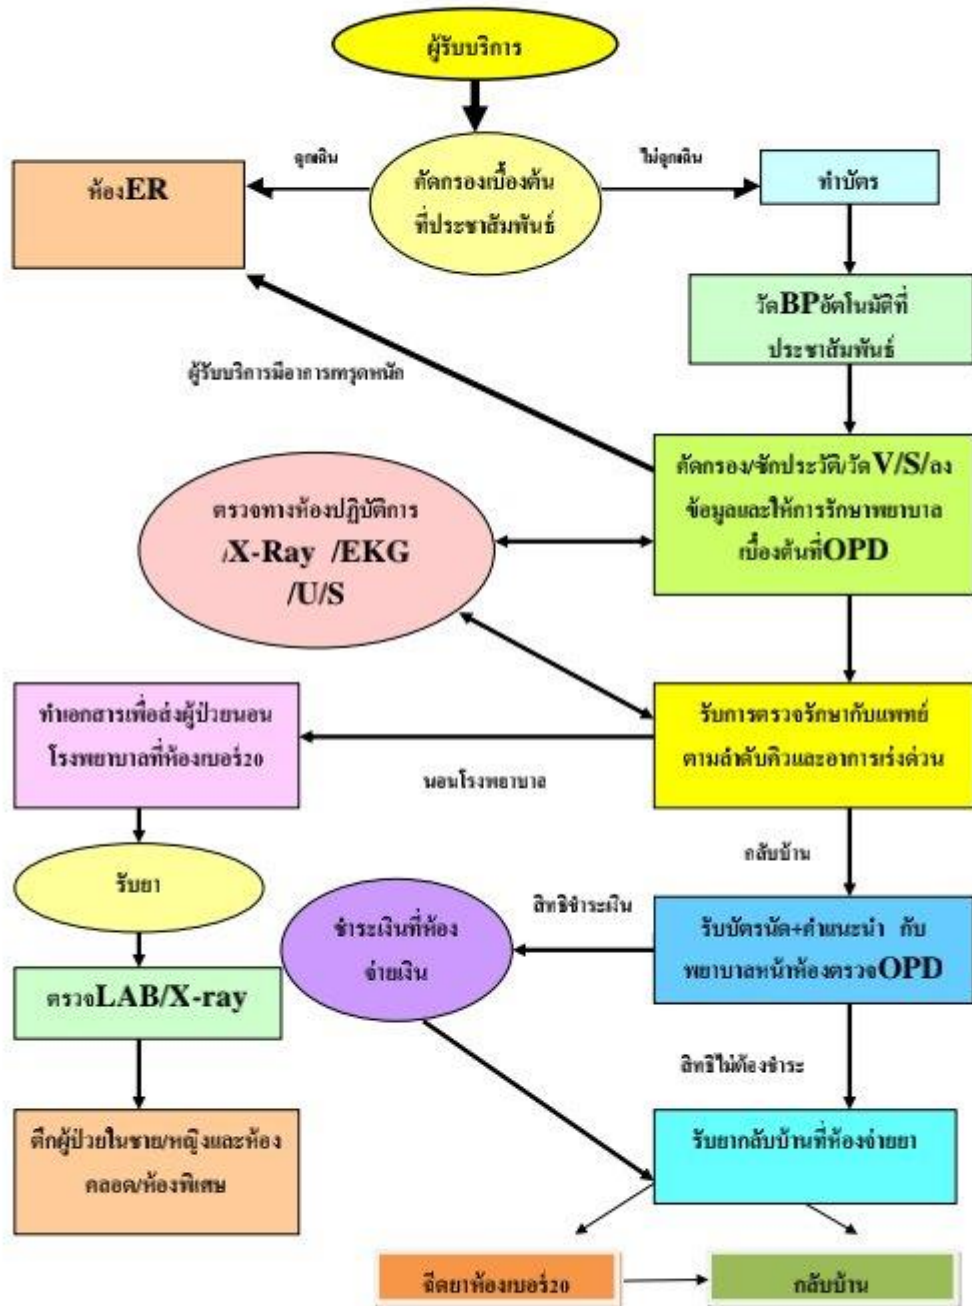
ผู้รับบริการ

ฉุกเฉิน

ห้องER

คัดกรองเบื้องต้น ที่ประชาสัมพันธ์

ไม่ฉุกเฉิน

ทำบัตร

วัดBPอัตโนมัติที่ ประชาสัมพันธ์

ผู้รับบริการมีอาการทรุดหนัก

คัดกรอง/ซักประวัติ/วัดV/S/ลงข้อมูลและให้การรักษาพยาบาลเบื้องต้นที่OPD

ตรวจทางห้องปฏิบัติการ /X-Ray /EKG /U/S

รับการตรวจรักษากับแพทย์ ตามลำดับคิวและอาการเร่งด่วน

ทำเอกสารเพื่อส่งผู้ป่วยนอนโรงพยาบาลที่ห้องเบอร์20

นอนโรงพยาบาล

กลับบ้าน

รับยา

สิทธิชำระเงิน

ชำระเงินที่ห้องจ่ายเงิน

รับบัตรนัด+คำแนะนำ กับพยาบาลหน้าห้องตรวจOPD

ตรวจLAB/X-ray

สิทธิไม่ต้องชำระ

ตึกผู้ป่วยในชาย/หญิงและห้องคลอด/ห้องพิเศษ

รับยากลับบ้านที่ห้องจ่ายยา

ฉีดยาห้องเบอร์20

กลับบ้าน